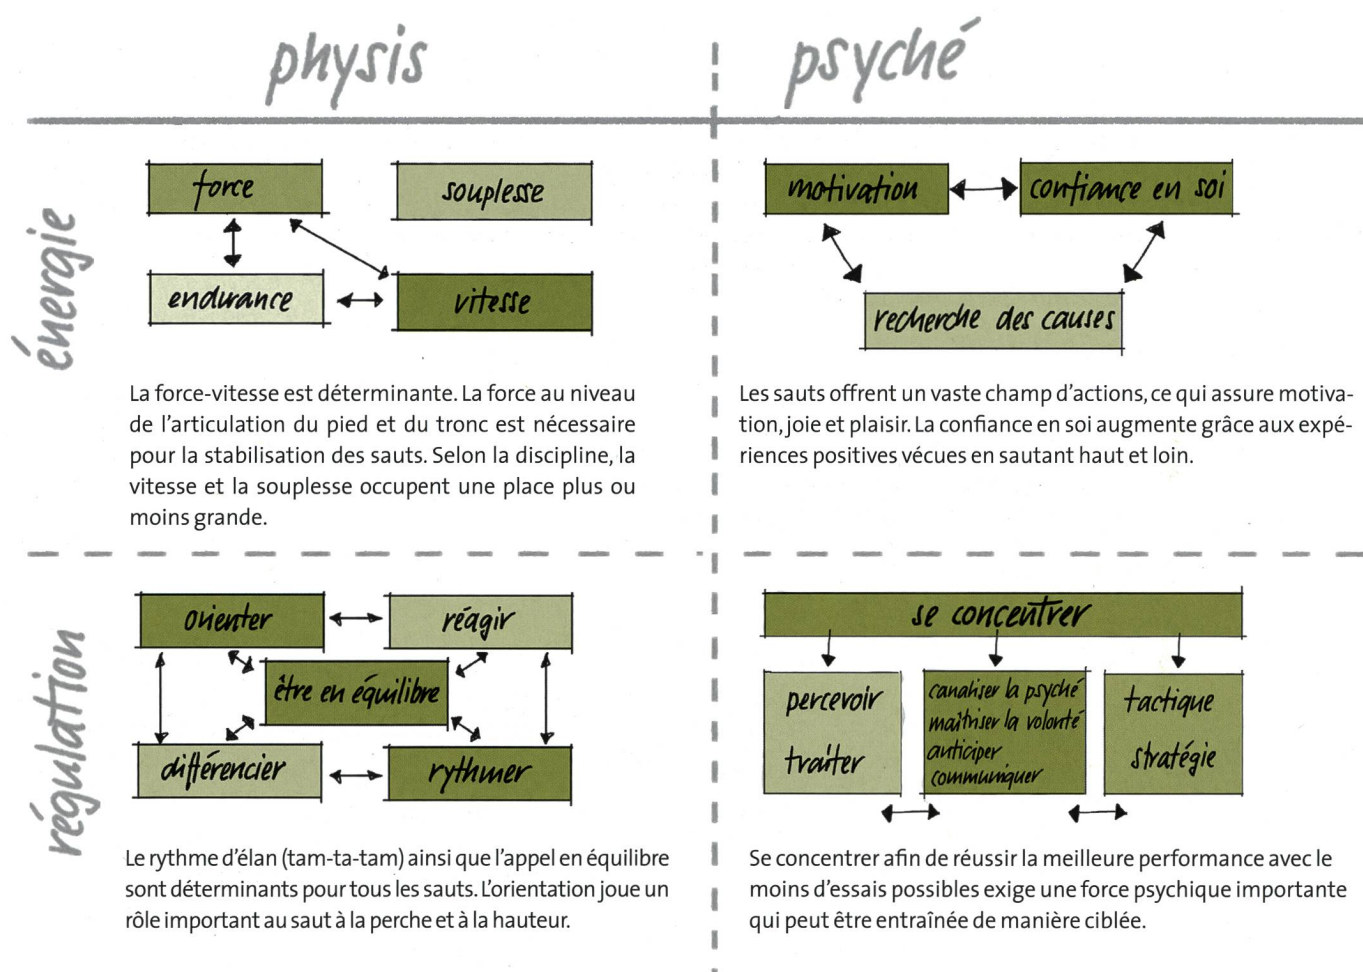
physis

psyché

énergie

force

souplesse

endurance

vitesse

La force-vitesse est déterminante. La force au niveau de l'articulation du pied et du tronc est nécessaire pour la stabilisation des sauts. Selon la discipline, la vitesse et la souplesse occupent une place plus ou moins grande.

motivation

confiance en soi

recherche des causes

Les sauts offrent un vaste champ d'actions, ce qui assure motivation, joie et plaisir. La confiance en soi augmente grâce aux expériences positives vécues en sautant haut et loin.

régulation

orienter

réagir

être en équilibre

différencier

rythmer

Le rythme d'élan (tam-ta-tam) ainsi que l'appel en équilibre sont déterminants pour tous les sauts. L'orientation joue un rôle important au saut à la perche et à la hauteur.

se concentrer

percevoir

traiter

canaliser la psyché
maîtriser la volonté
anticiper
communiquer

tactique

stratégie

Se concentrer afin de réussir la meilleure performance avec le moins d'essais possibles exige une force psychique importante qui peut être entraînée de manière ciblée.